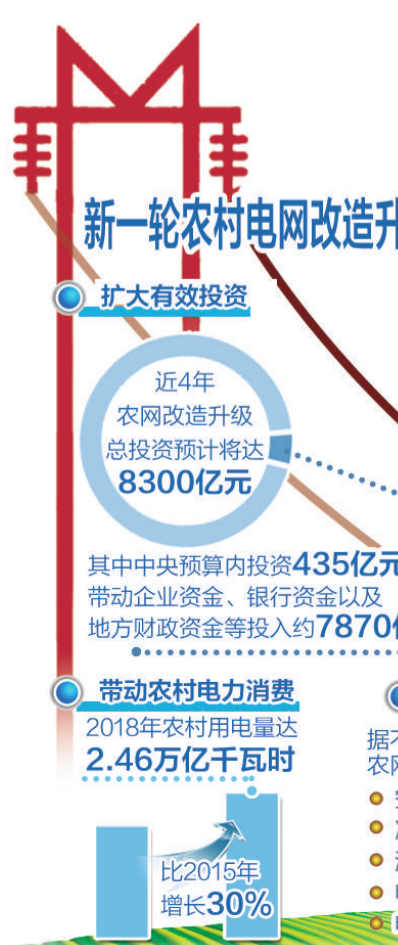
新一轮农村电网改造升

扩大有效投资

近4年
农网改造升级
总投资预计将达
8300亿元

其中中央预算内投资435亿元
带动企业资金、银行资金以及
地方财政资金等投入约7870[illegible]

带动农村电力消费

2018年农村用电量达
2.46万亿千瓦时

比2015年
增长30%

据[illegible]
农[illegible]